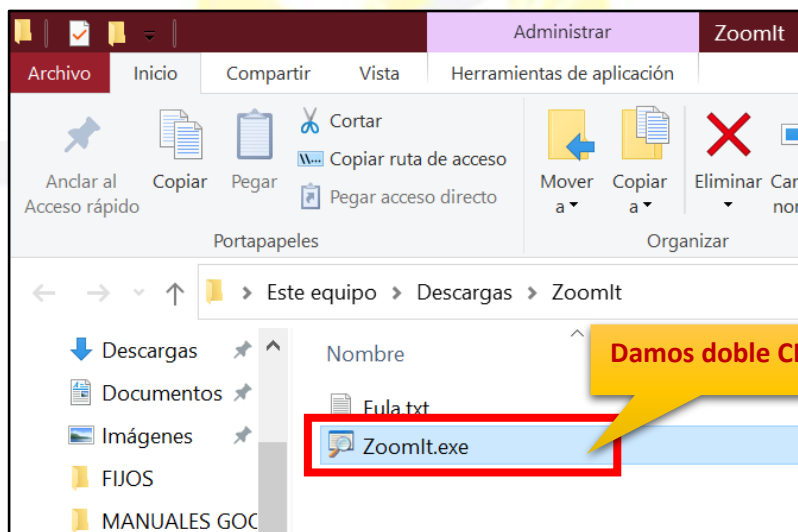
Administrar ZoomIt

Archivo Inicio Compartir Vista Herramientas de aplicación

Anclar al Acceso rápido Copiar Pegar Cortar Copiar ruta de acceso Pegar acceso directo

Portapapeles

Mover a Copiar a Eliminar Ca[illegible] no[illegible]

Organizar

Este equipo > Descargas > ZoomIt

Descargas
Documentos
Imágenes
FIJOS
MANUALES GOC

Nombre

Damos doble Cl

Eula.txt
ZoomIt.exe